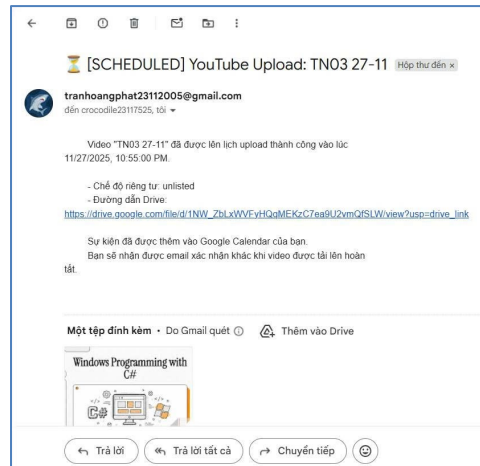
⏳ [SCHEDULED] YouTube Upload: TN03 27-11 Hộp thư đến ×

tranhoangphat23112005@gmail.com
đến crocodile23117525, tôi ▾

Video "TN03 27-11" đã được lên lịch upload thành công vào lúc 11/27/2025, 10:55:00 PM.

- Chế độ riêng tư: unlisted
- Đường dẫn Drive:
https://drive.google.com/file/d/1NW_ZbLxWVFyHQqMEKzC7ea9U2vmQfSLW/view?usp=drive_link

Sự kiện đã được thêm vào Google Calendar của bạn.
Bạn sẽ nhận được email xác nhận khác khi video được tải lên hoàn tất.

Một tệp đính kèm • Do Gmail quét ⓘ Thêm vào Drive

Windows Programming with C#

C#

Trả lời Trả lời tất cả Chuyển tiếp